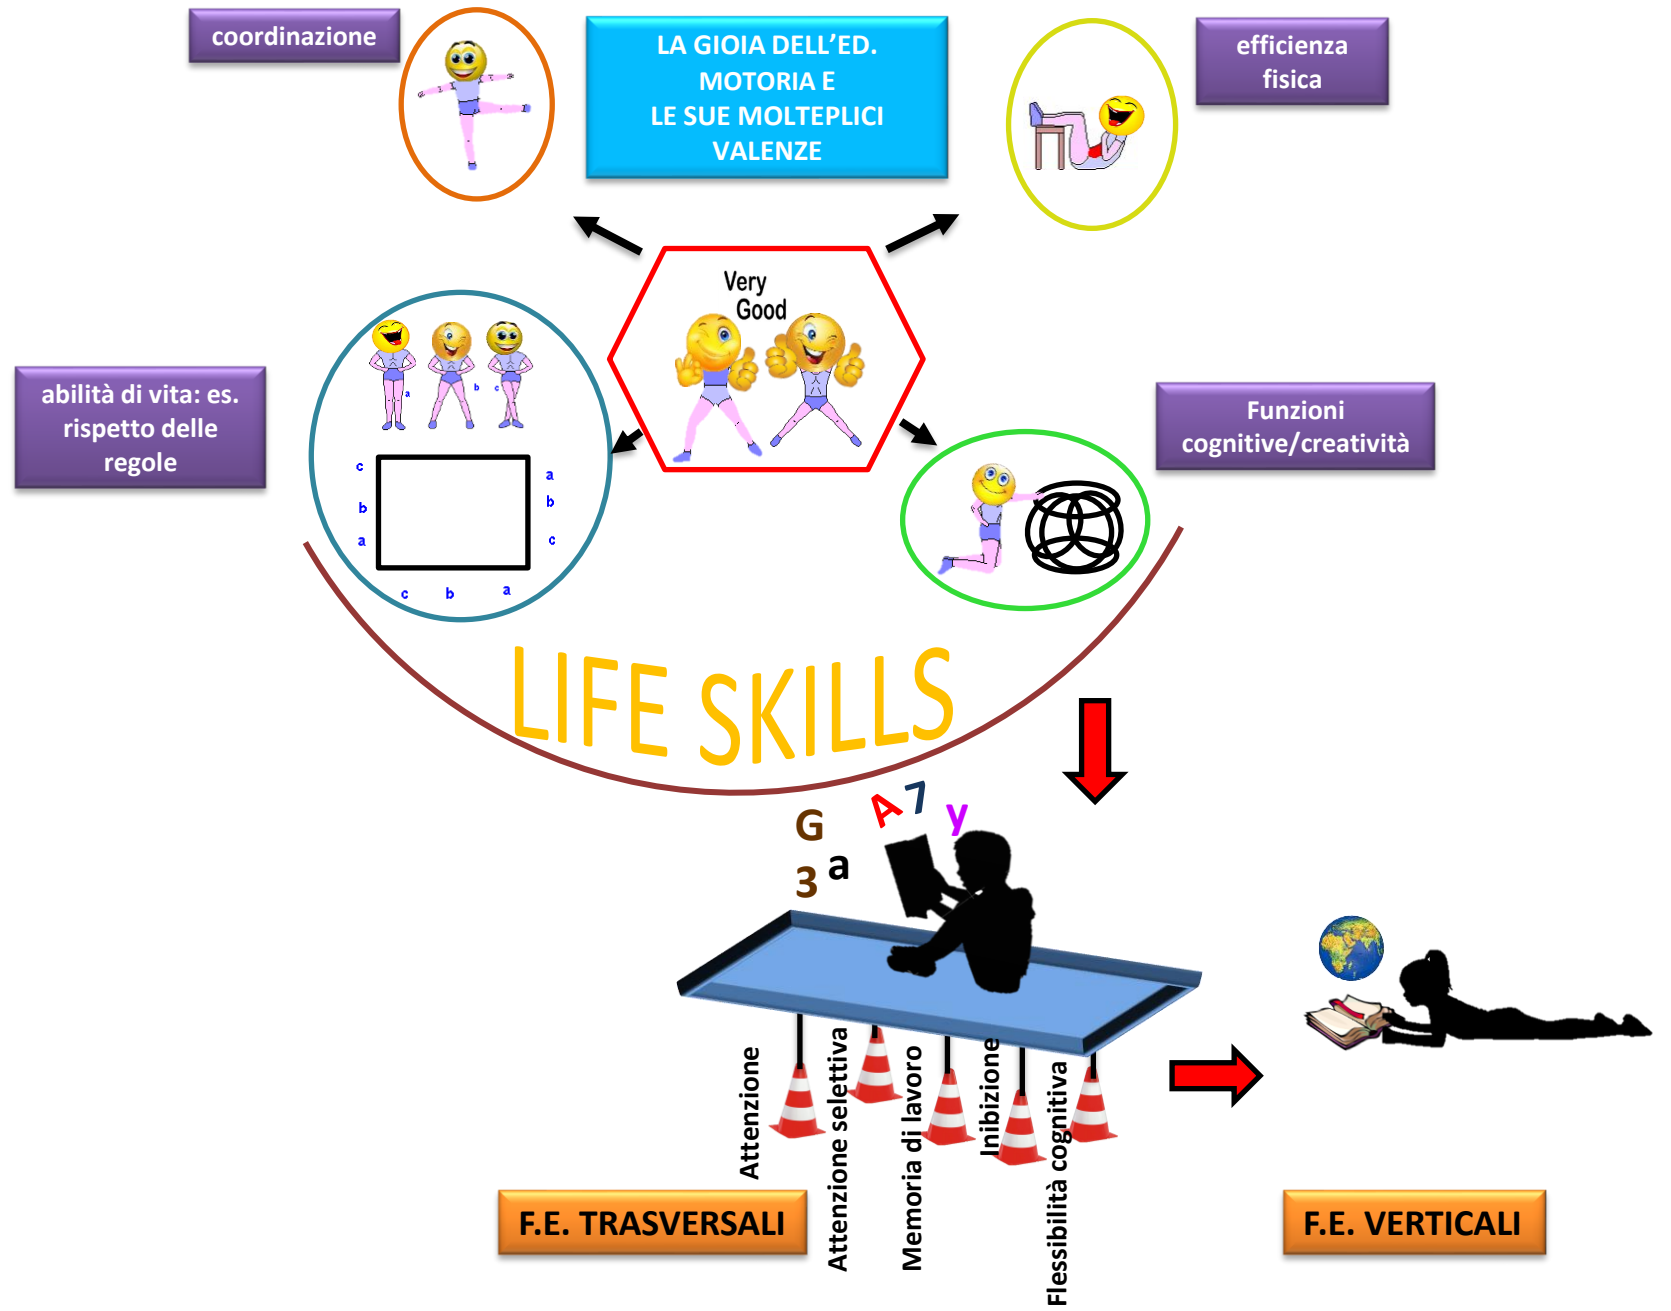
coordinazione

LA GIOIA DELL'ED. MOTORIA E LE SUE MOLTEPLICI VALENZE

efficienza fisica

Very Good

abilità di vita: es. rispetto delle regole

c b a a b c c b a

a b c

Funzioni cognitive/creatività

LIFE SKILLS

G A 7 y 3 a

Attenzione

Attenzione selettiva

Memoria di lavoro

Inibizione

Flessibilità cognitiva

F.E. TRASVERSALI

F.E. VERTICALI